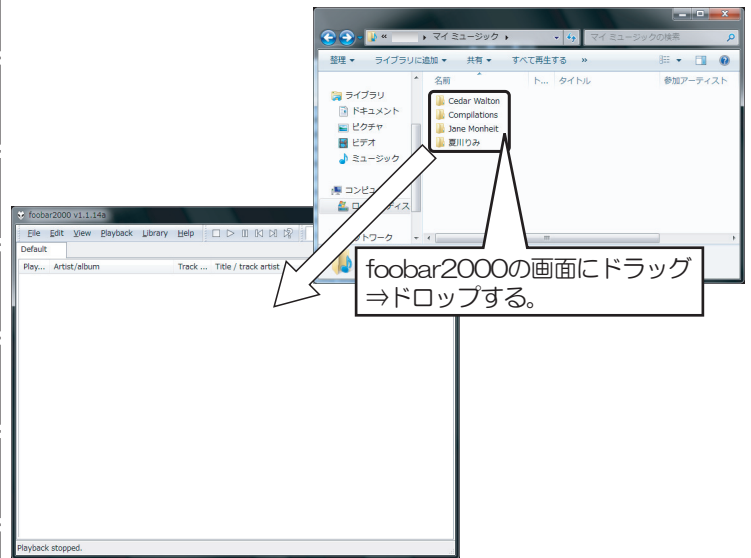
« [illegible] ▸ マイ ミュージック ▸

マイ ミュージックの検索

整理 ▾ ライブラリに追加 ▾ 共有 ▾ すべて再生する »

名前 ト... タイトル 参加アーティスト

ライブラリ
ドキュメント
ピクチャ
ビデオ
ミュージック

コンピュー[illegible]
ロ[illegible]ィスク

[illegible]トワーク

Cedar Walton
Compilations
Jane Monheit
夏川りみ

foobar2000 v1.1.14a

File Edit View Playback Library Help

Default

Play... Artist/album Track ... Title / track artist

Playback stopped.

foobar2000の画面にドラッグ⇒ドロップする。